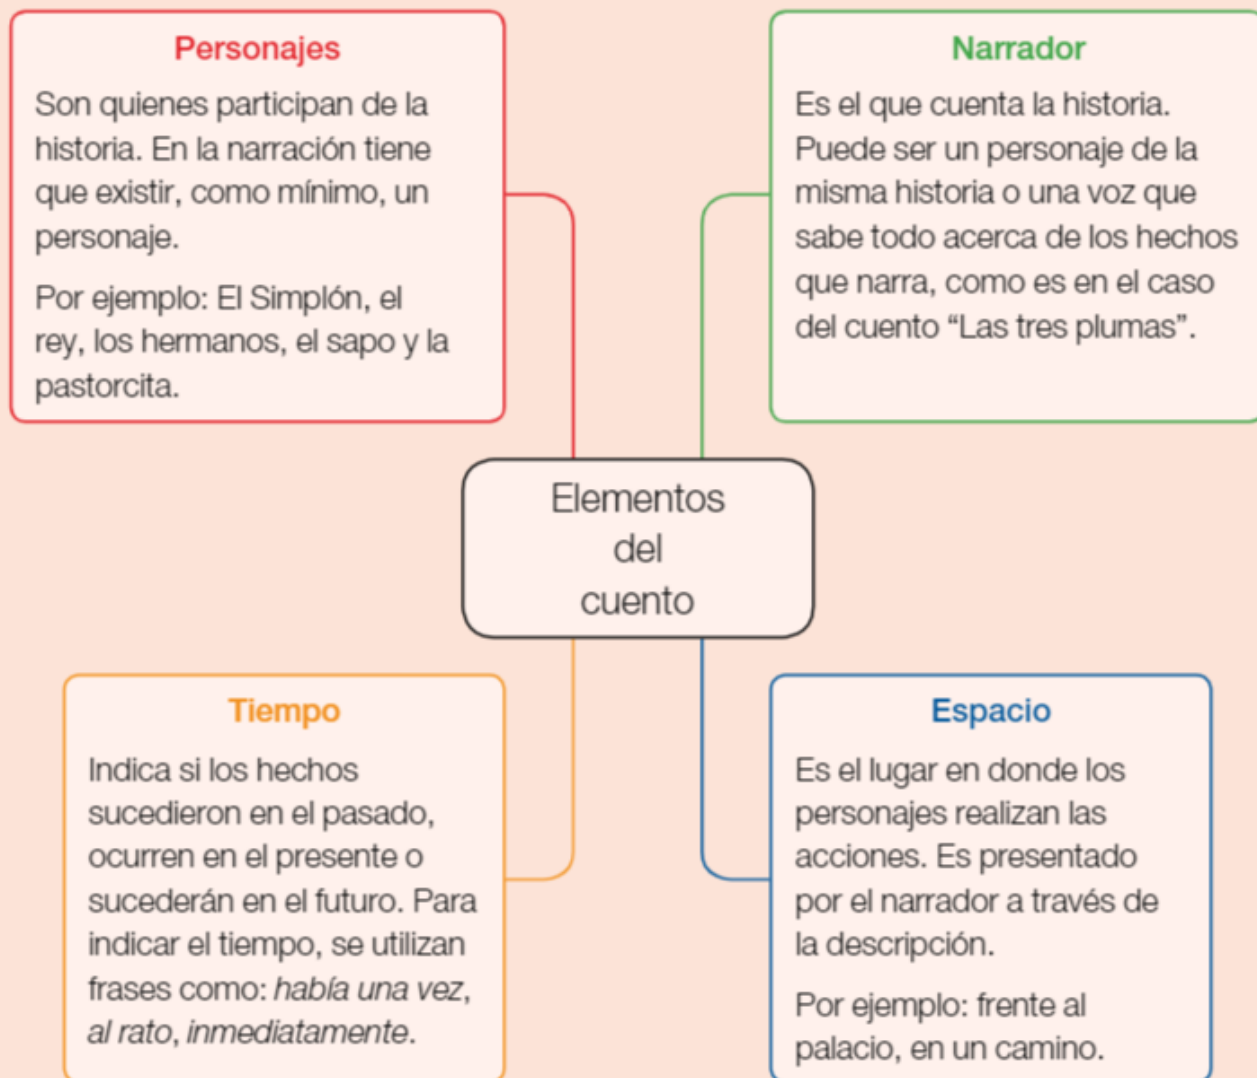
Personajes

Son quienes participan de la historia. En la narración tiene que existir, como mínimo, un personaje.

Por ejemplo: El Simplón, el rey, los hermanos, el sapo y la pastorcita.

Narrador

Es el que cuenta la historia. Puede ser un personaje de la misma historia o una voz que sabe todo acerca de los hechos que narra, como es en el caso del cuento “Las tres plumas”.

Elementos del cuento

Tiempo

Indica si los hechos sucedieron en el pasado, ocurren en el presente o sucederán en el futuro. Para indicar el tiempo, se utilizan frases como: *había una vez*, *al rato*, *inmediatamente*.

Espacio

Es el lugar en donde los personajes realizan las acciones. Es presentado por el narrador a través de la descripción.

Por ejemplo: frente al palacio, en un camino.